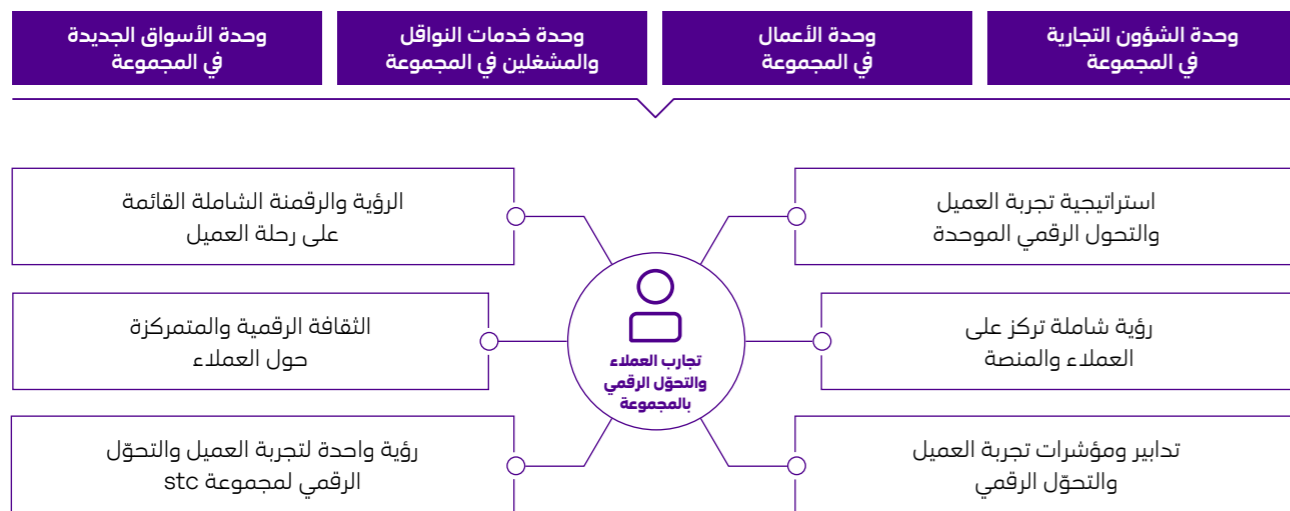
وحدة الشؤون التجارية في المجموعة

وحدة الأعمال في المجموعة

وحدة خدمات النواقل والمشغلين في المجموعة

وحدة الأسواق الجديدة في المجموعة

استراتيجية تجربة العميل والتحول الرقمي الموحدة

الرؤية والرقمنة الشاملة القائمة على رحلة العميل

رؤية شاملة تركز على العملاء والمنصة

تجارب العملاء والتحوّل الرقمي بالمجموعة

الثقافة الرقمية والمتمركزة حول العملاء

تدابير ومؤشرات تجربة العميل والتحوّل الرقمي

رؤية واحدة لتجربة العميل والتحوّل الرقمي لمجموعة stc